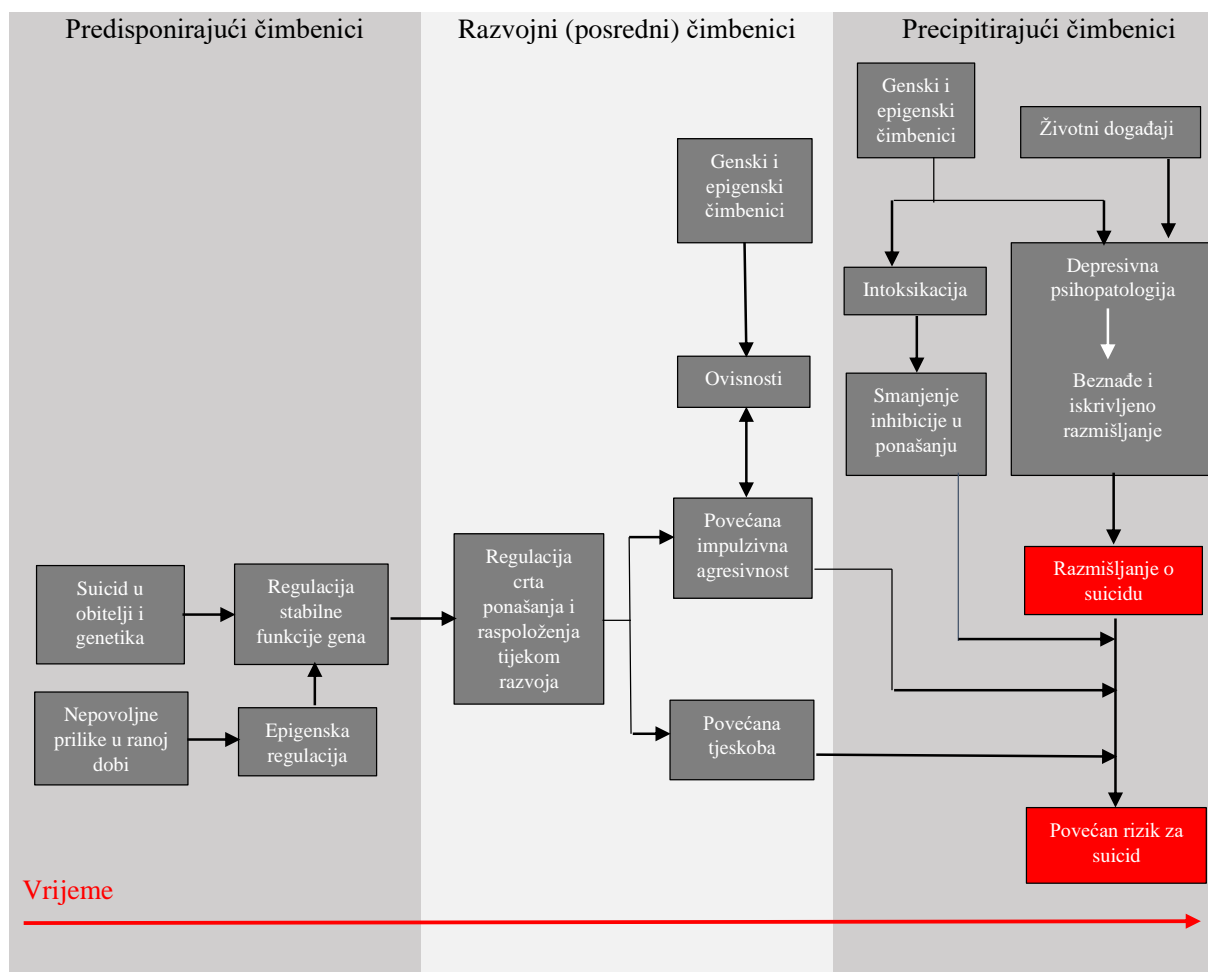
Predisponirajući čimbenici

Razvojni (posredni) čimbenici

Precipitirajući čimbenici

Genski i epigenski čimbenici

Životni događaji

Genski i epigenski čimbenici

Intoksikacija

Depresivna psihopatologija

Beznađe i iskrivljeno razmišljanje

Ovisnosti

Smanjenje inhibicije u ponašanju

Povećana impulzivna agresivnost

Razmišljanje o suicidu

Suicid u obitelji i genetika

Regulacija stabilne funkcije gena

Regulacija crta ponašanja i raspoloženja tijekom razvoja

Nepovoljne prilike u ranoj dobi

Epigenska regulacija

Povećana tjeskoba

Povećan rizik za suicid

Vrijeme